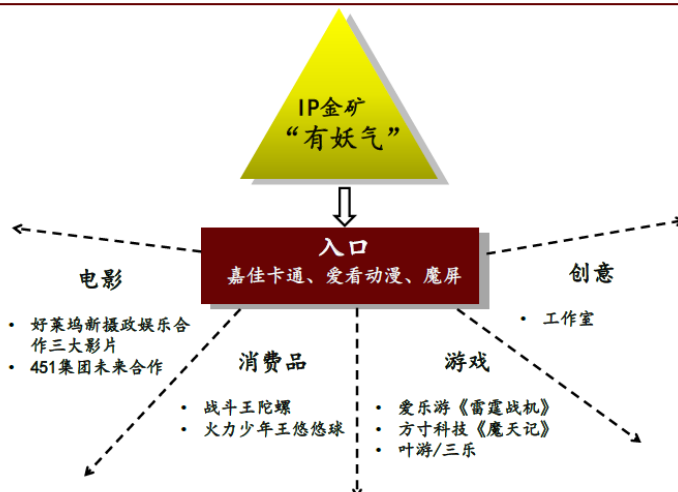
IP金矿
“有妖气”

入口
嘉佳卡通、爱看动漫、魔屏

电影

• 好莱坞新摄政娱乐合作三大影片
• 451集团未来合作

创意

• 工作室

消费品

• 战斗王陀螺
• 火力少年王悠悠球

游戏

• 爱乐游《雷霆战机》
• 方寸科技《魔天记》
• 叶游/三乐